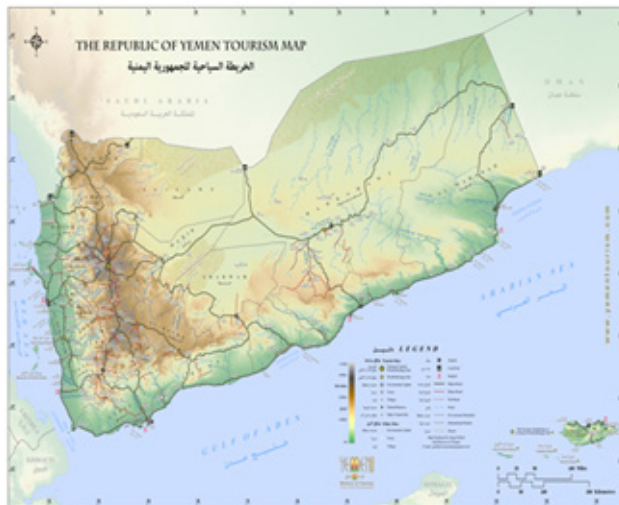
THE REPUBLIC OF YEMEN TOURISM MAP
الخريطة السياحية للجمهورية اليمنية

SAUDI ARABIA
المملكة العربية السعودية

OMAN
سلطنة عمان

ARABIAN SEA
البحر العربي

GULF OF ADEN
خليج عدن

LEGEND
الدليل

www.yementourism.com

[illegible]